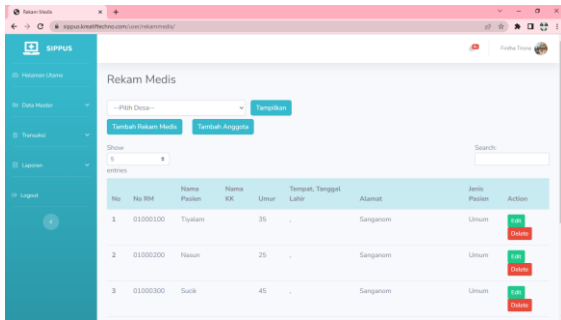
Rekam Medis
sippus.kreatiftechno.com/user/rekammedis/

SIPPUS

Fitria Tina

Halaman Utama
Data Master
Transaksi
Laporan
Logout

Rekam Medis

--Pilih Desa--
Tampilkan

Tambah Rekam Medis
Tambah Anggota

Show
5
entries

Search:

| No | No RM | Nama Pasien | Nama KK | Umur | Tempat, Tanggal Lahir | Alamat | Jenis Pasien | Action |
|---|---|---|---|---|---|---|---|---|
| 1 | 01000100 | Tiyalam | | 35 | , | Sanganom | Umum | Edit Delete |
| 2 | 01000200 | Nasun | | 25 | , | Sanganom | Umum | Edit Delete |
| 3 | 01000300 | Sucik | | 45 | , | Sanganom | Umum | Edit Delete |